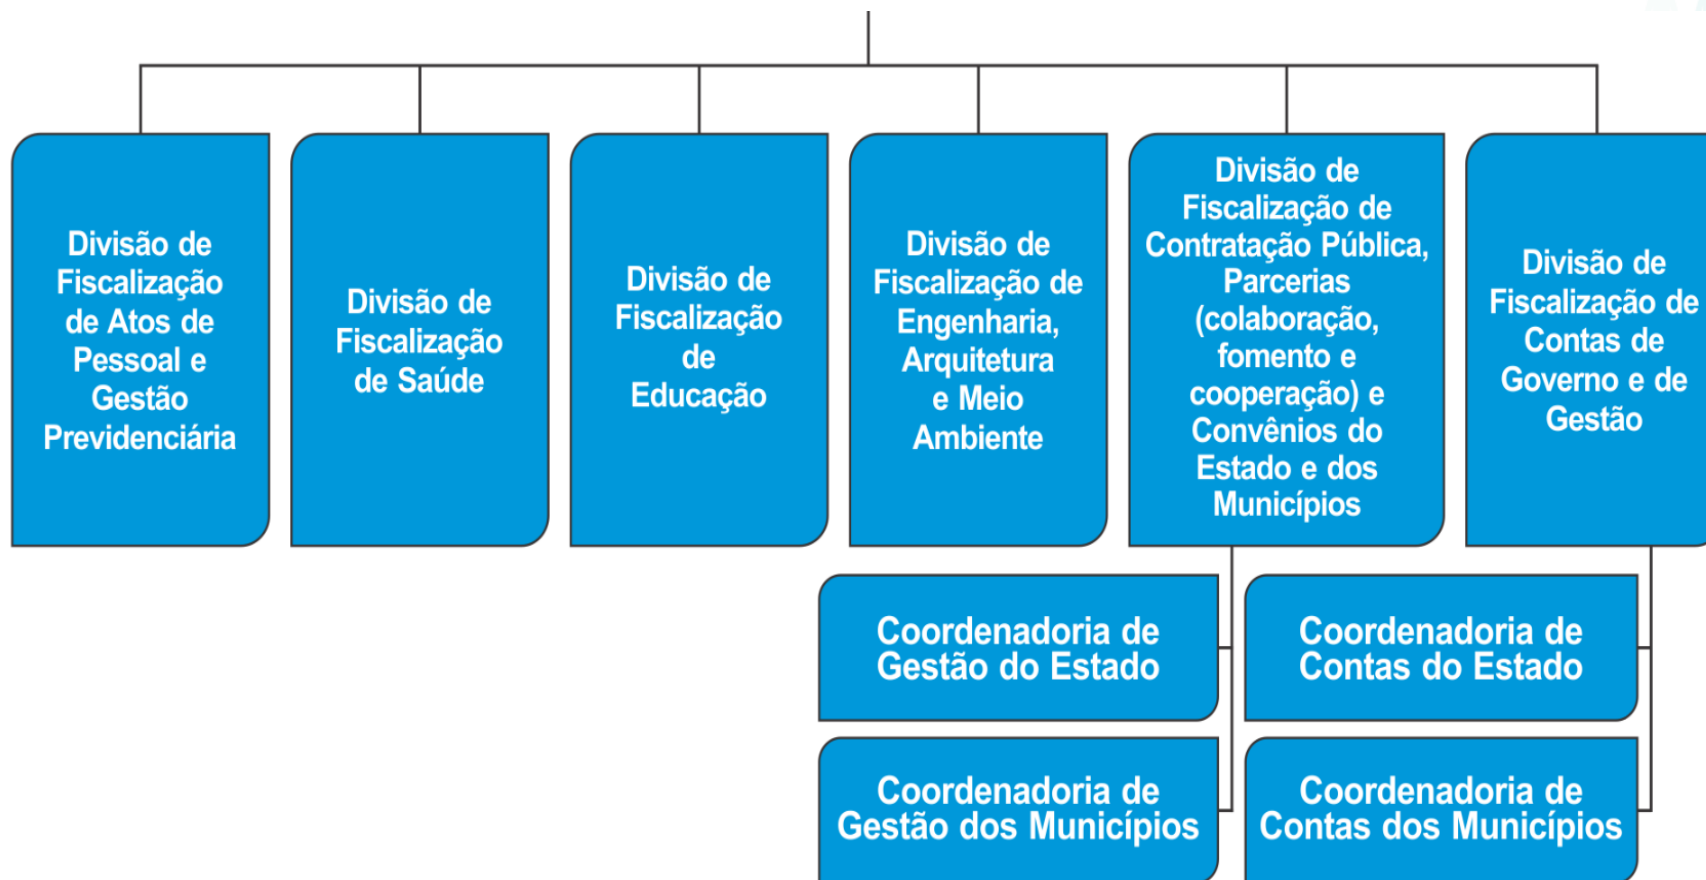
Divisão de Fiscalização de Atos de Pessoal e Gestão Previdenciária

Divisão de Fiscalização de Saúde

Divisão de Fiscalização de Educação

Divisão de Fiscalização de Engenharia, Arquitetura e Meio Ambiente

Divisão de Fiscalização de Contratação Pública, Parcerias (colaboração, fomento e cooperação) e Convênios do Estado e dos Municípios

Divisão de Fiscalização de Contas de Governo e de Gestão

Coordenadoria de Gestão do Estado

Coordenadoria de Contas do Estado

Coordenadoria de Gestão dos Municípios

Coordenadoria de Contas dos Municípios